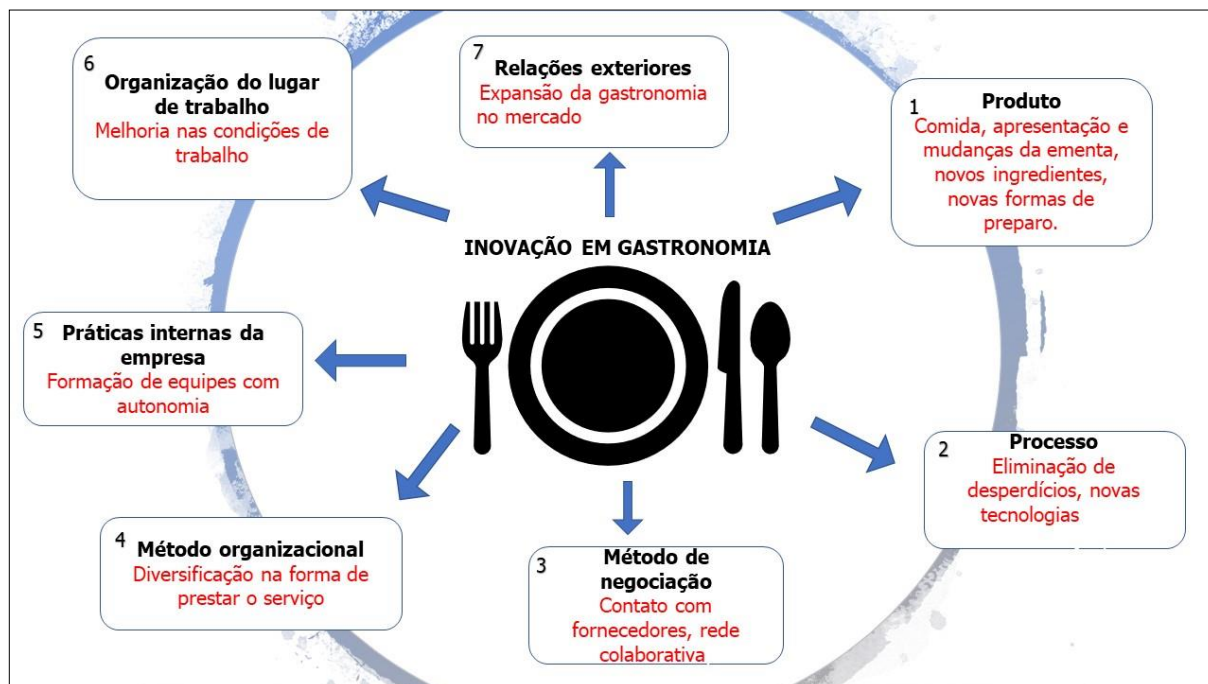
6 Organização do lugar de trabalho
Melhoria nas condições de trabalho

7 Relações exteriores
Expansão da gastronomia no mercado

1 Produto
Comida, apresentação e mudanças da ementa, novos ingredientes, novas formas de preparo.

INOVAÇÃO EM GASTRONOMIA

5 Práticas internas da empresa
Formação de equipes com autonomia

2 Processo
Eliminação de desperdícios, novas tecnologias

4 Método organizacional
Diversificação na forma de prestar o serviço

3 Método de negociação
Contato com fornecedores, rede colaborativa